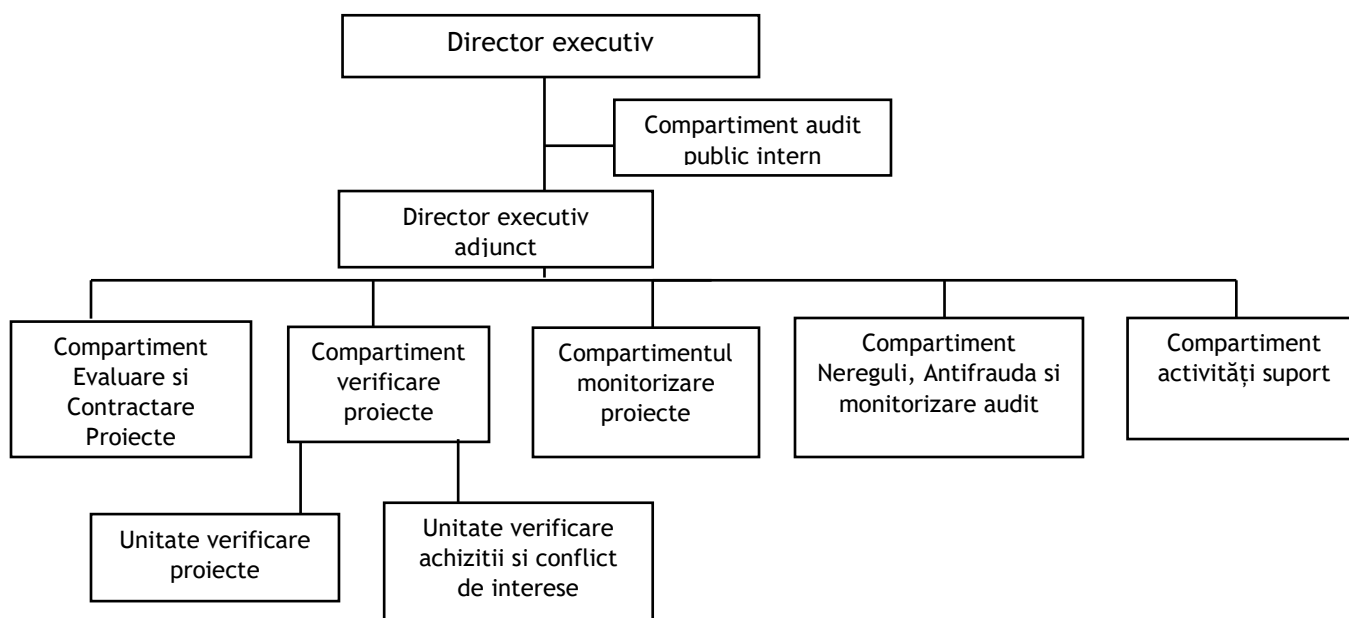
Director executiv

Compartiment audit public intern

Director executiv adjunct

Compartiment Evaluare si Contractare Proiecte

Compartiment verificare proiecte

Compartimentul monitorizare proiecte

Compartiment Nereguli, Antifrauda si monitorizare audit

Compartiment activități suport

Unitate verificare proiecte

Unitate verificare achizitii si conflict de interese